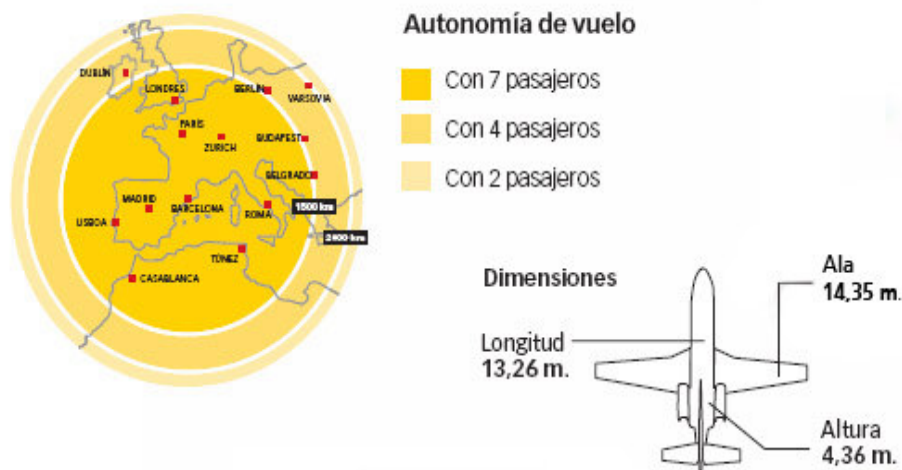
DUBLÍN
LONDRES
BERLÍN
VARSOVIA
PARÍS
ZURICH
BUDAPEST
BELGRADO
MADRID
BARCELONA
ROMA
LISBOA
TÚNEZ
CASABLANCA
1500 km
2400 km

Autonomía de vuelo

Con 7 pasajeros

Con 4 pasajeros

Con 2 pasajeros

Dimensiones

Ala
14,35 m.

Longitud
13,26 m.

Altura
4,36 m.